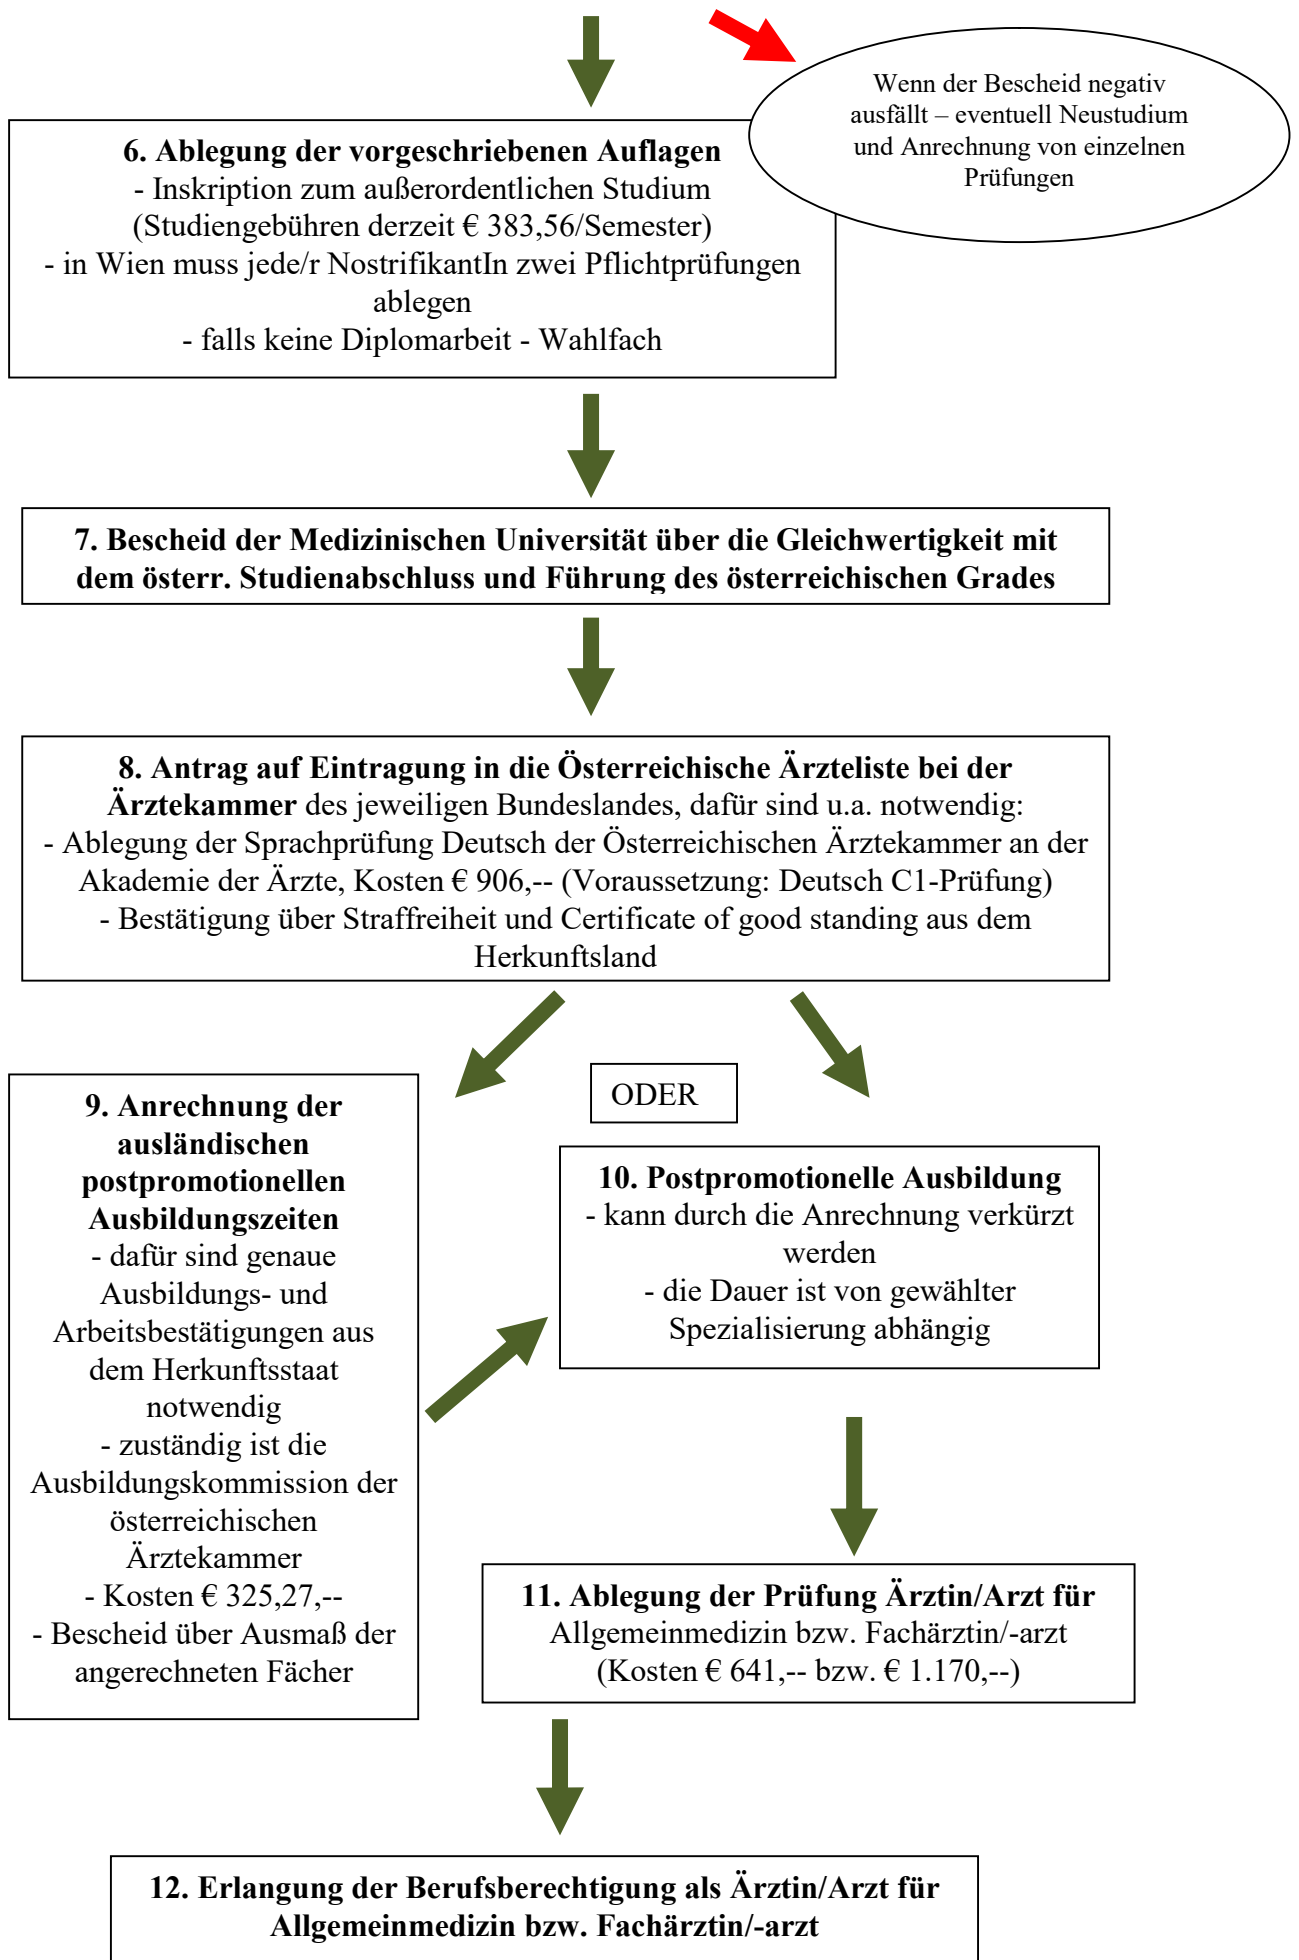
Wenn der Bescheid negativ ausfällt – eventuell Neustudium und Anrechnung von einzelnen Prüfungen

6. Ablegung der vorgeschriebenen Auflagen
- Inskription zum außerordentlichen Studium (Studiengebühren derzeit € 383,56/Semester)
- in Wien muss jede/r NostrifikantIn zwei Pflichtprüfungen ablegen
- falls keine Diplomarbeit - Wahlfach

7. Bescheid der Medizinischen Universität über die Gleichwertigkeit mit dem österr. Studienabschluss und Führung des österreichischen Grades

8. Antrag auf Eintragung in die Österreichische Ärzteliste bei der Ärztekammer des jeweiligen Bundeslandes, dafür sind u.a. notwendig:
- Ablegung der Sprachprüfung Deutsch der Österreichischen Ärztekammer an der Akademie der Ärzte, Kosten € 906,-- (Voraussetzung: Deutsch C1-Prüfung)
- Bestätigung über Straffreiheit und Certificate of good standing aus dem Herkunftsland

ODER

9. Anrechnung der ausländischen postpromotionellen Ausbildungszeiten
- dafür sind genaue Ausbildungs- und Arbeitsbestätigungen aus dem Herkunftsstaat notwendig
- zuständig ist die Ausbildungskommission der österreichischen Ärztekammer
- Kosten € 325,27,--
- Bescheid über Ausmaß der angerechneten Fächer

10. Postpromotionelle Ausbildung
- kann durch die Anrechnung verkürzt werden
- die Dauer ist von gewählter Spezialisierung abhängig

11. Ablegung der Prüfung Ärztin/Arzt für Allgemeinmedizin bzw. Fachärztin/-arzt (Kosten € 641,-- bzw. € 1.170,--)

12. Erlangung der Berufsberechtigung als Ärztin/Arzt für Allgemeinmedizin bzw. Fachärztin/-arzt